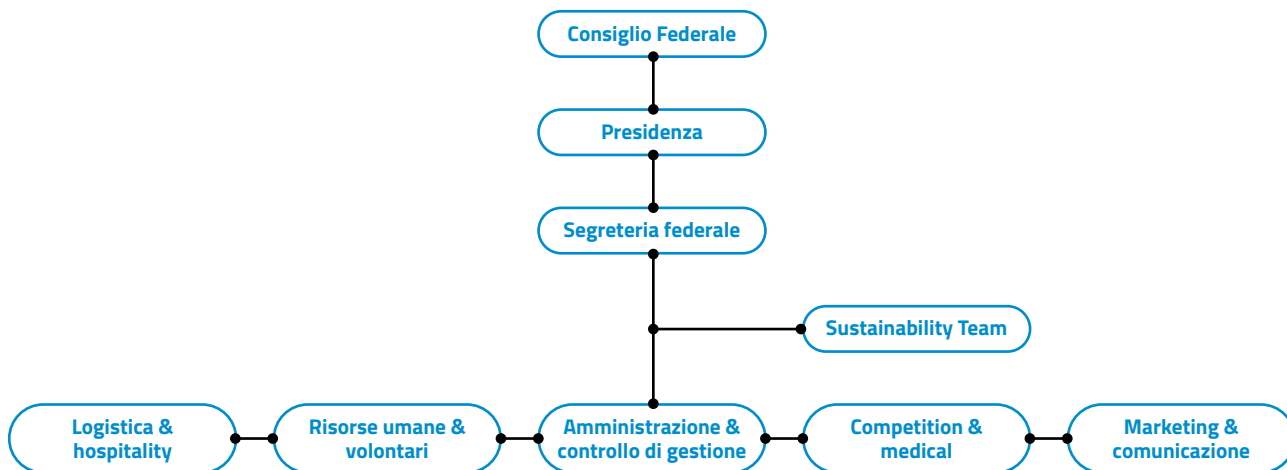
Consiglio Federale

Presidenza

Segreteria federale

Sustainability Team

Logistica & hospitality

Risorse umane & volontari

Amministrazione & controllo di gestione

Competition & medical

Marketing & comunicazione